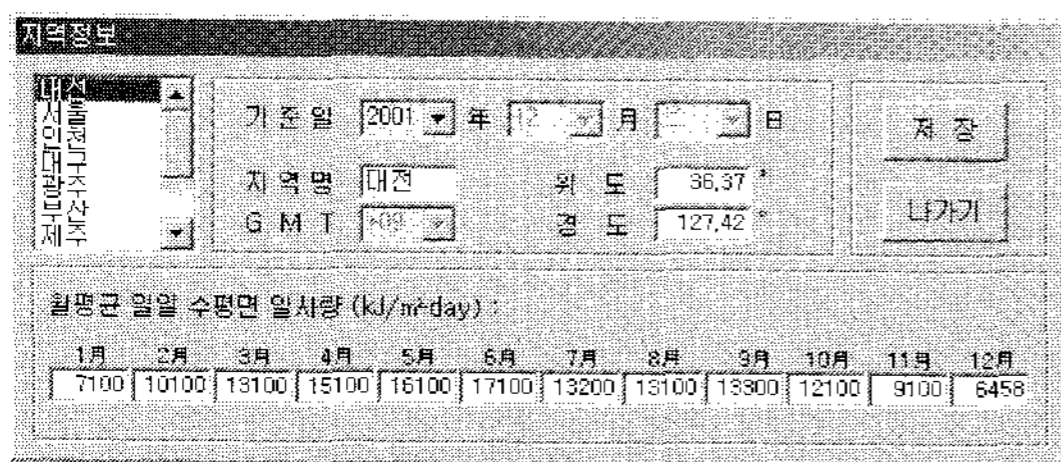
지역정보

대전
서울
인천
대구
광주
부산
제주

기 준 일 2001 年 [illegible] 月 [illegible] 日

지 역 명 대전
G M T +09

위 도 36.37 °
경 도 127.42 °

저 장

나가기

월평균 일일 수평면 일사량 (kJ/m²day) :

| 1月 | 2月 | 3月 | 4月 | 5月 | 6月 | 7月 | 8月 | 9月 | 10月 | 11月 | 12月 |
|---|---|---|---|---|---|---|---|---|---|---|---|
| 7100 | 10100 | 13100 | 15100 | 16100 | 17100 | 13200 | 13100 | 13300 | 12100 | 9100 | 6458 |